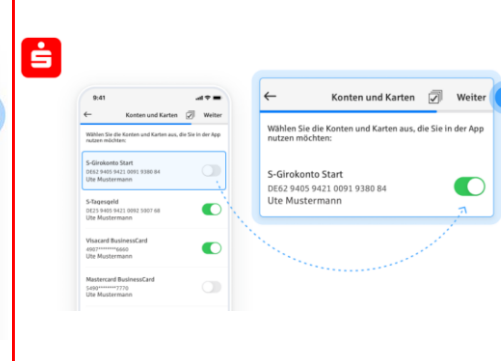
9:41

Konten und Karten Weiter

Wählen Sie die Konten und Karten aus, die Sie in der App nutzen möchten:

S-Girokonto Start
DE62 9405 9421 0091 9380 84
Ute Mustermann

S-Tagesgeld
DE25 9405 9421 0092 5007 68
Ute Mustermann

Visacard BusinessCard
4987********6665
Ute Mustermann

Mastercard BusinessCard
5490********7770
Ute Mustermann

Konten und Karten Weiter

Wählen Sie die Konten und Karten aus, die Sie in der App nutzen möchten:

S-Girokonto Start
DE62 9405 9421 0091 9380 84
Ute Mustermann